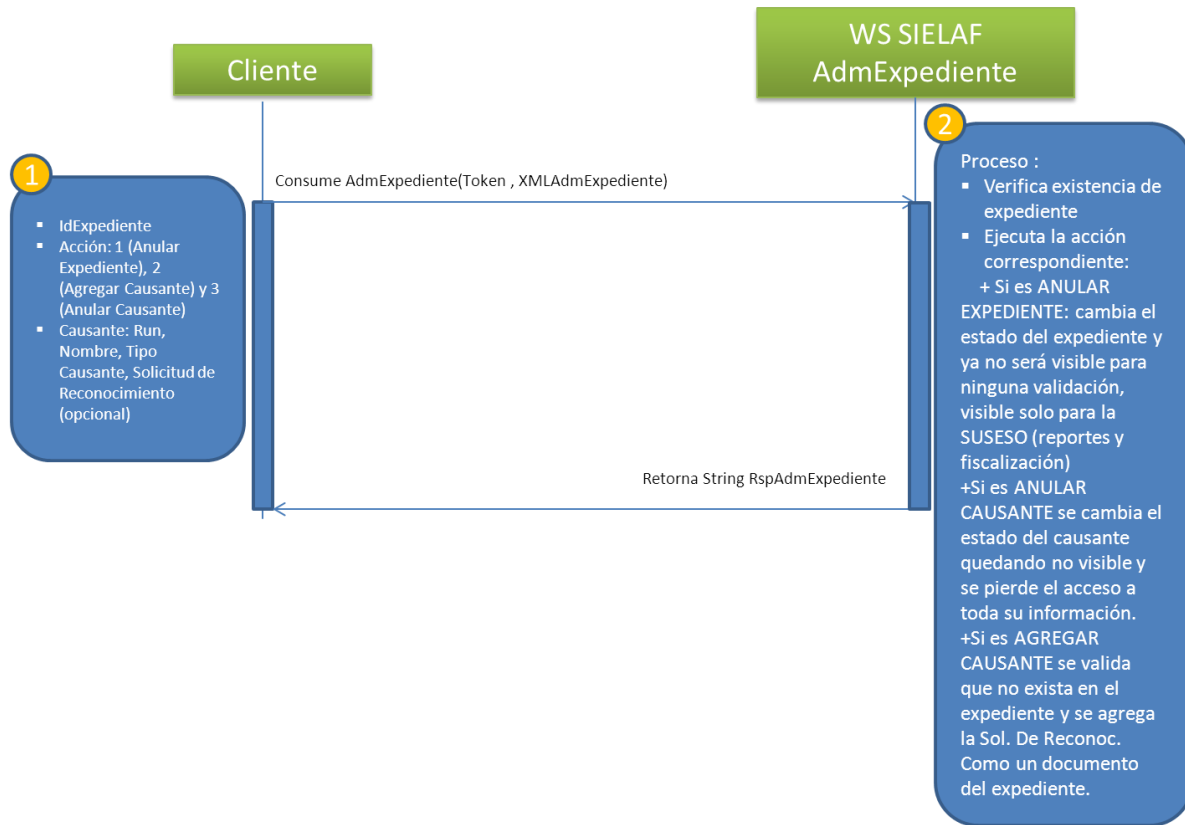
Cliente

WS SIELAF AdmExpediente

1

- IdExpediente
- Acción: 1 (Anular Expediente), 2 (Agregar Causante) y 3 (Anular Causante)
- Causante: Run, Nombre, Tipo Causante, Solicitud de Reconocimiento (opcional)

Consume AdmExpediente(Token , XMLAdmExpediente)

Retorna String RspAdmExpediente

2

Proceso :
- Verifica existencia de expediente
- Ejecuta la acción correspondiente:

+ Si es ANULAR EXPEDIENTE: cambia el estado del expediente y ya no será visible para ninguna validación, visible solo para la SUSESO (reportes y fiscalización)
+Si es ANULAR CAUSANTE se cambia el estado del causante quedando no visible y se pierde el acceso a toda su información.
+Si es AGREGAR CAUSANTE se valida que no exista en el expediente y se agrega la Sol. De Reconoc. Como un documento del expediente.